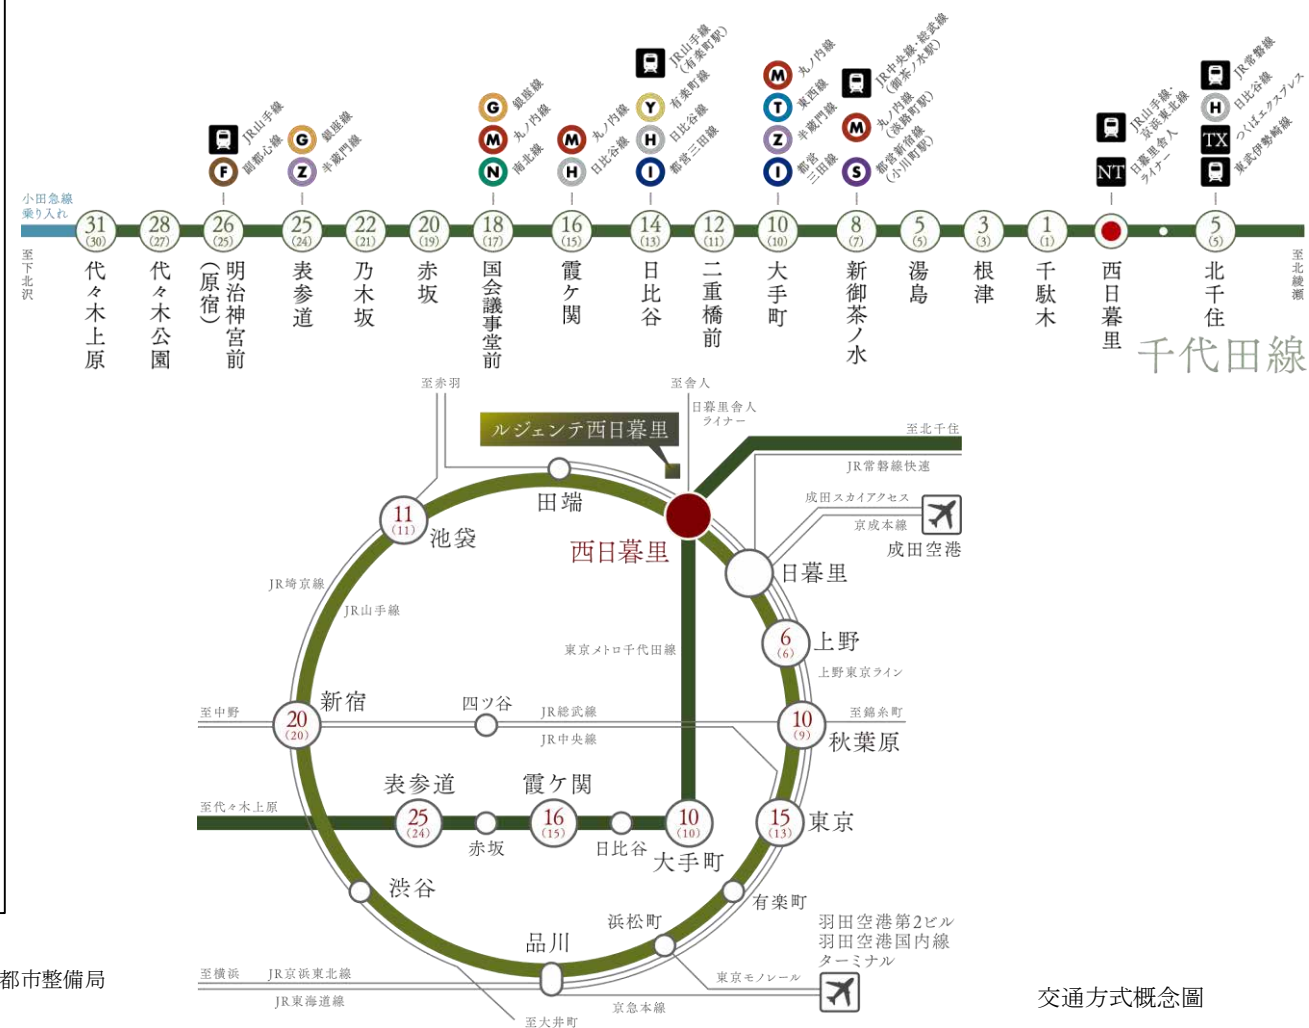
小田急線乗り入れ

至下北沢

JR山手線 副都心線
銀座線 半蔵門線
銀座線 丸ノ内線 南北線
丸ノ内線 日比谷線
JR山手線 (有楽町駅) 有楽町線 日比谷線 都営三田線
丸ノ内線 東西線 半蔵門線 都営三田線
JR中央線・総武線 (御茶ノ水駅) 丸ノ内線 (淡路町駅) 都営新宿線 (小川町駅)
JR山手線・京浜東北線 日暮里・舎人ライナー
JR常磐線 日比谷線 つくばエクスプレス 東武伊勢崎線

31 (30) 代々木上原
28 (27) 代々木公園
26 (25) 明治神宮前 (原宿)
25 (24) 表参道
22 (21) 乃木坂
20 (19) 赤坂
18 (17) 国会議事堂前
16 (15) 霞ケ関
14 (13) 日比谷
12 (11) 二重橋前
10 (10) 大手町
8 (7) 新御茶ノ水
5 (5) 湯島
3 (3) 根津
1 (1) 千駄木
西日暮里
5 (5) 北千住

至北綾瀬

千代田線

至赤羽
至舎人
日暮里舎人ライナー
ルジェンテ西日暮里
至北千住
JR常磐線快速
成田スカイアクセス
京成本線
成田空港
田端
西日暮里
日暮里
11 (11) 池袋
JR埼京線
JR山手線
6 (6) 上野
上野東京ライン
東京メトロ千代田線
至中野
20 (20) 新宿
四ツ谷
JR総武線
JR中央線
至錦糸町
10 (9) 秋葉原
表参道
霞ケ関
至代々木上原
25 (24)
16 (15)
10 (10)
15 (13) 東京
赤坂
日比谷
大手町
渋谷
有楽町
浜松町
羽田空港第2ビル
羽田空港国内線ターミナル
品川
東京モノレール
至横浜
JR京浜東北線
JR東海道線
京急本線
至大井町

都市整備局
交通方式概念圖